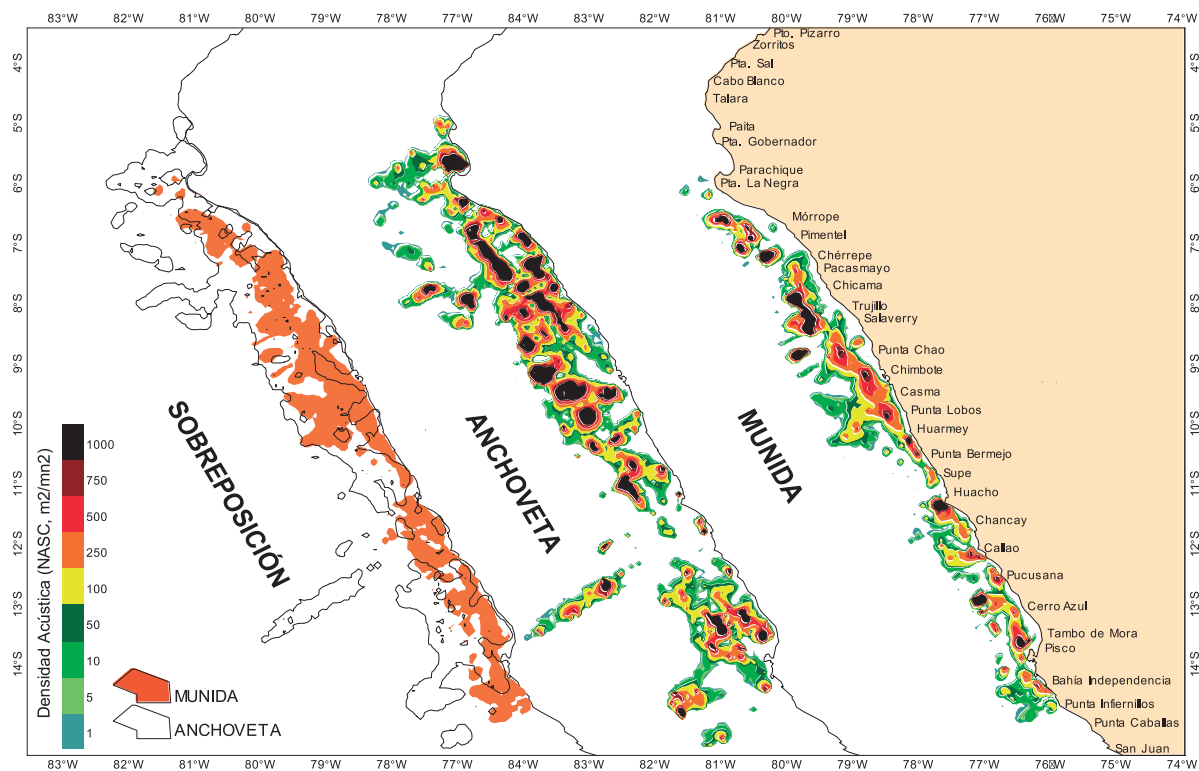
83°W 82°W 81°W 80°W 79°W 78°W 77°W 84°W 83°W 82°W 81°W 80°W 79°W 78°W 77°W 76°W 75°W 74°W

4°S 5°S 6°S 7°S 8°S 9°S 10°S 11°S 12°S 13°S 14°S

Pto. Pizarro
Zorritos
Pta. Sal
Cabo Blanco
Talara
Paita
Pta. Gobernador
Parachique
Pta. La Negra
Mórrope
Pimentel
Chérrepe
Pacasmayo
Chicama
Trujillo
Salaverry
Punta Chao
Chimbote
Casma
Punta Lobos
Huarmey
Punta Bermejo
Supe
Huacho
Chancay
Callao
Pucusana
Cerro Azul
Tambo de Mora
Pisco
Bahía Independencia
Punta Infiernillos
Punta Caballas
San Juan

SOBREPOSICIÓN
ANCHOVETA
MUNIDA

Densidad Acústica (NASC, m2/mn2)
1000
750
500
250
100
50
10
5
1

MUNIDA
ANCHOVETA

83°W 82°W 81°W 80°W 79°W 78°W 77°W 84°W 83°W 82°W 81°W 80°W 79°W 78°W 77°W 76°W 75°W 74°W